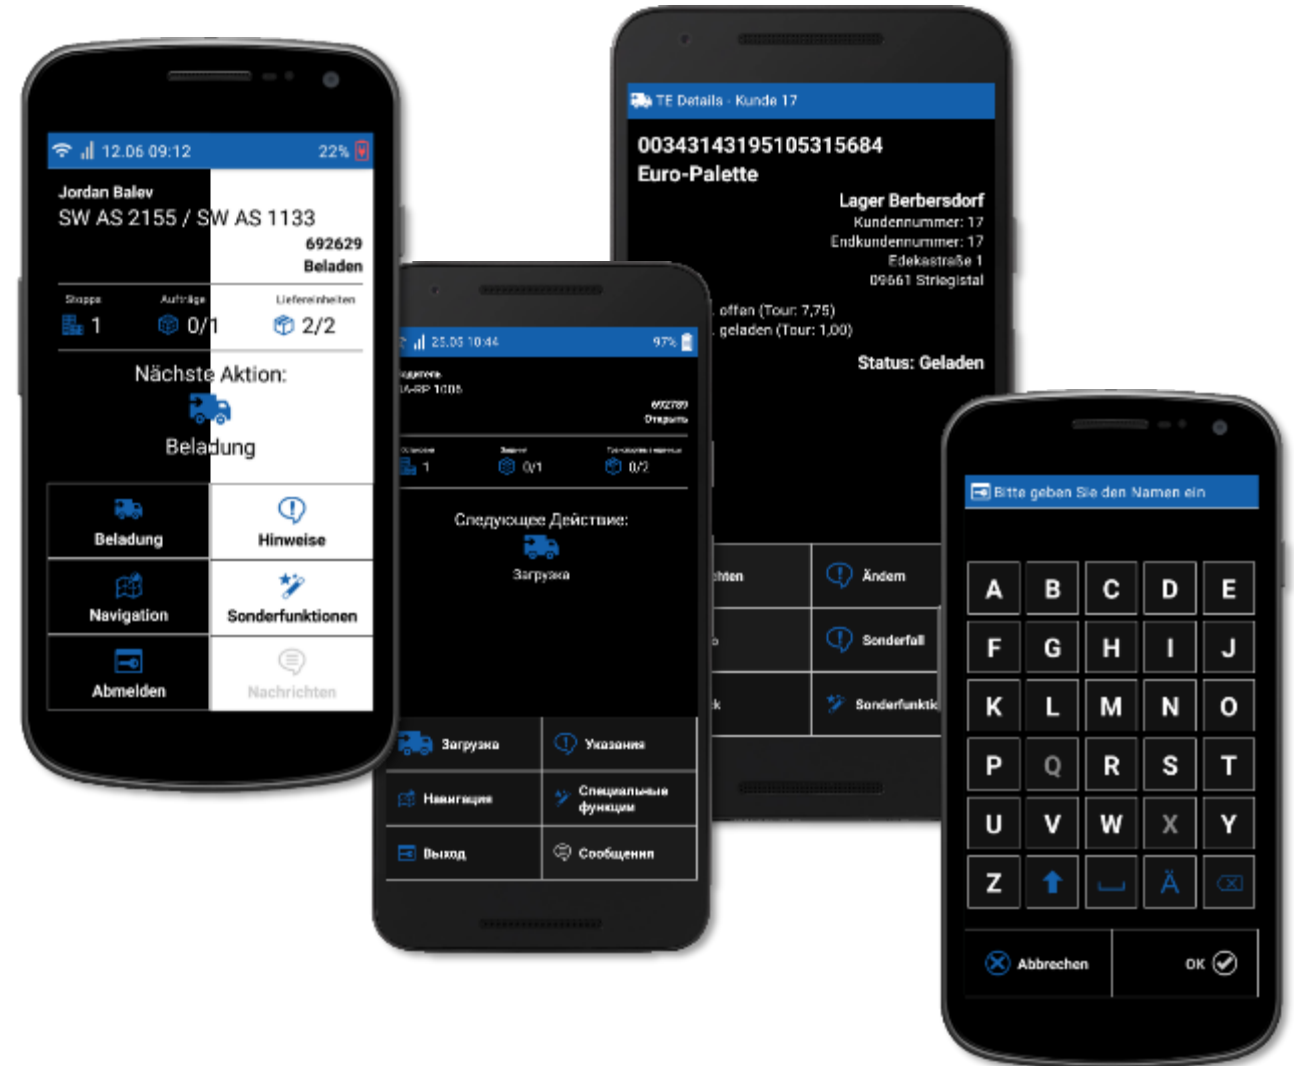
12.06 09:12 22%

Jordan Balev
SW AS 2155 / SW AS 1133
692629
Beladen

Stopps 1
Aufträge 0/1
Liefereinheiten 2/2

Nächste Aktion:
Beladung

Beladung
Hinweise
Navigation
Sonderfunktionen
Abmelden
Nachrichten

25.05 10:44 97%

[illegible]
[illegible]-RP 1005
692789
Открыть

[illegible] 1
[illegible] 0/1
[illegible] 0/2

Следующее Действие:
Загрузка

Загрузка
Указания
Навигация
Специальные функции
Выход
Сообщения

TE Details - Kunde 17

00343143195105315684
Euro-Palette

Lager Berbersdorf
Kundennummer: 17
Endkundennummer: 17
Edekastraße 1
09661 Striegistal

offen (Tour: 7,75)
geladen (Tour: 1,00)

Status: Geladen

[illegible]chten
Ändern
Sonderfall
Sonderfunkti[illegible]

Bitte geben Sie den Namen ein

| A | B | C | D | E |
|---|---|---|---|---|
| F | G | H | I | J |
| K | L | M | N | O |
| P | Q | R | S | T |
| U | V | W | X | Y |
| Z |  |  | Ä |  |

Abbrechen
OK